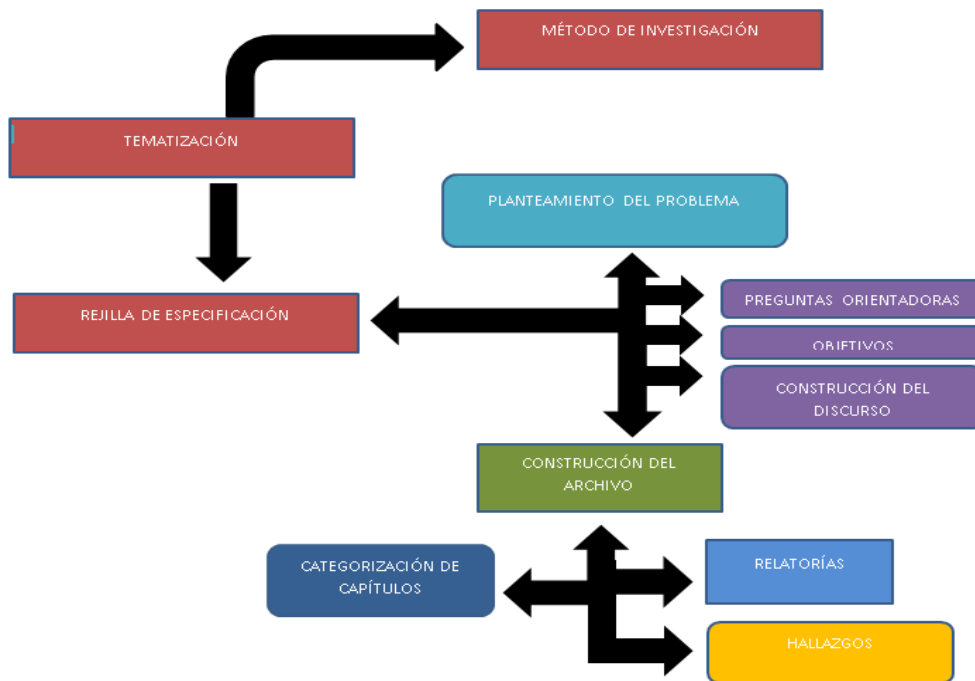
MÉTODO DE INVESTIGACIÓN

TEMATIZACIÓN

PLANTEAMIENTO DEL PROBLEMA

REJILLA DE ESPECIFICACIÓN

PREGUNTAS ORIENTADORAS

OBJETIVOS

CONSTRUCCIÓN DEL DISCURSO

CONSTRUCCIÓN DEL ARCHIVO

CATEGORIZACIÓN DE CAPÍTULOS

RELATORÍAS

HALLAZGOS